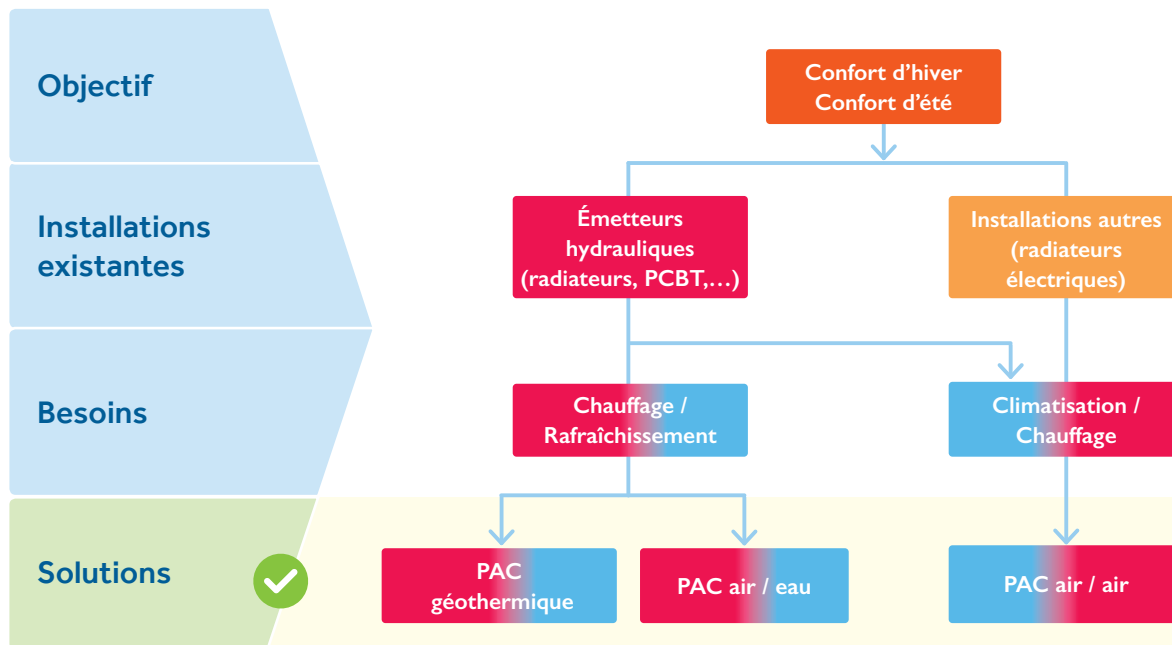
Objectif

Installations existantes

Besoins

Solutions

Confort d’hiver
Confort d’été

Émetteurs hydrauliques (radiateurs, PCBT,…)

Installations autres (radiateurs électriques)

Chauffage / Rafraîchissement

Climatisation / Chauffage

PAC géothermique

PAC air / eau

PAC air / air